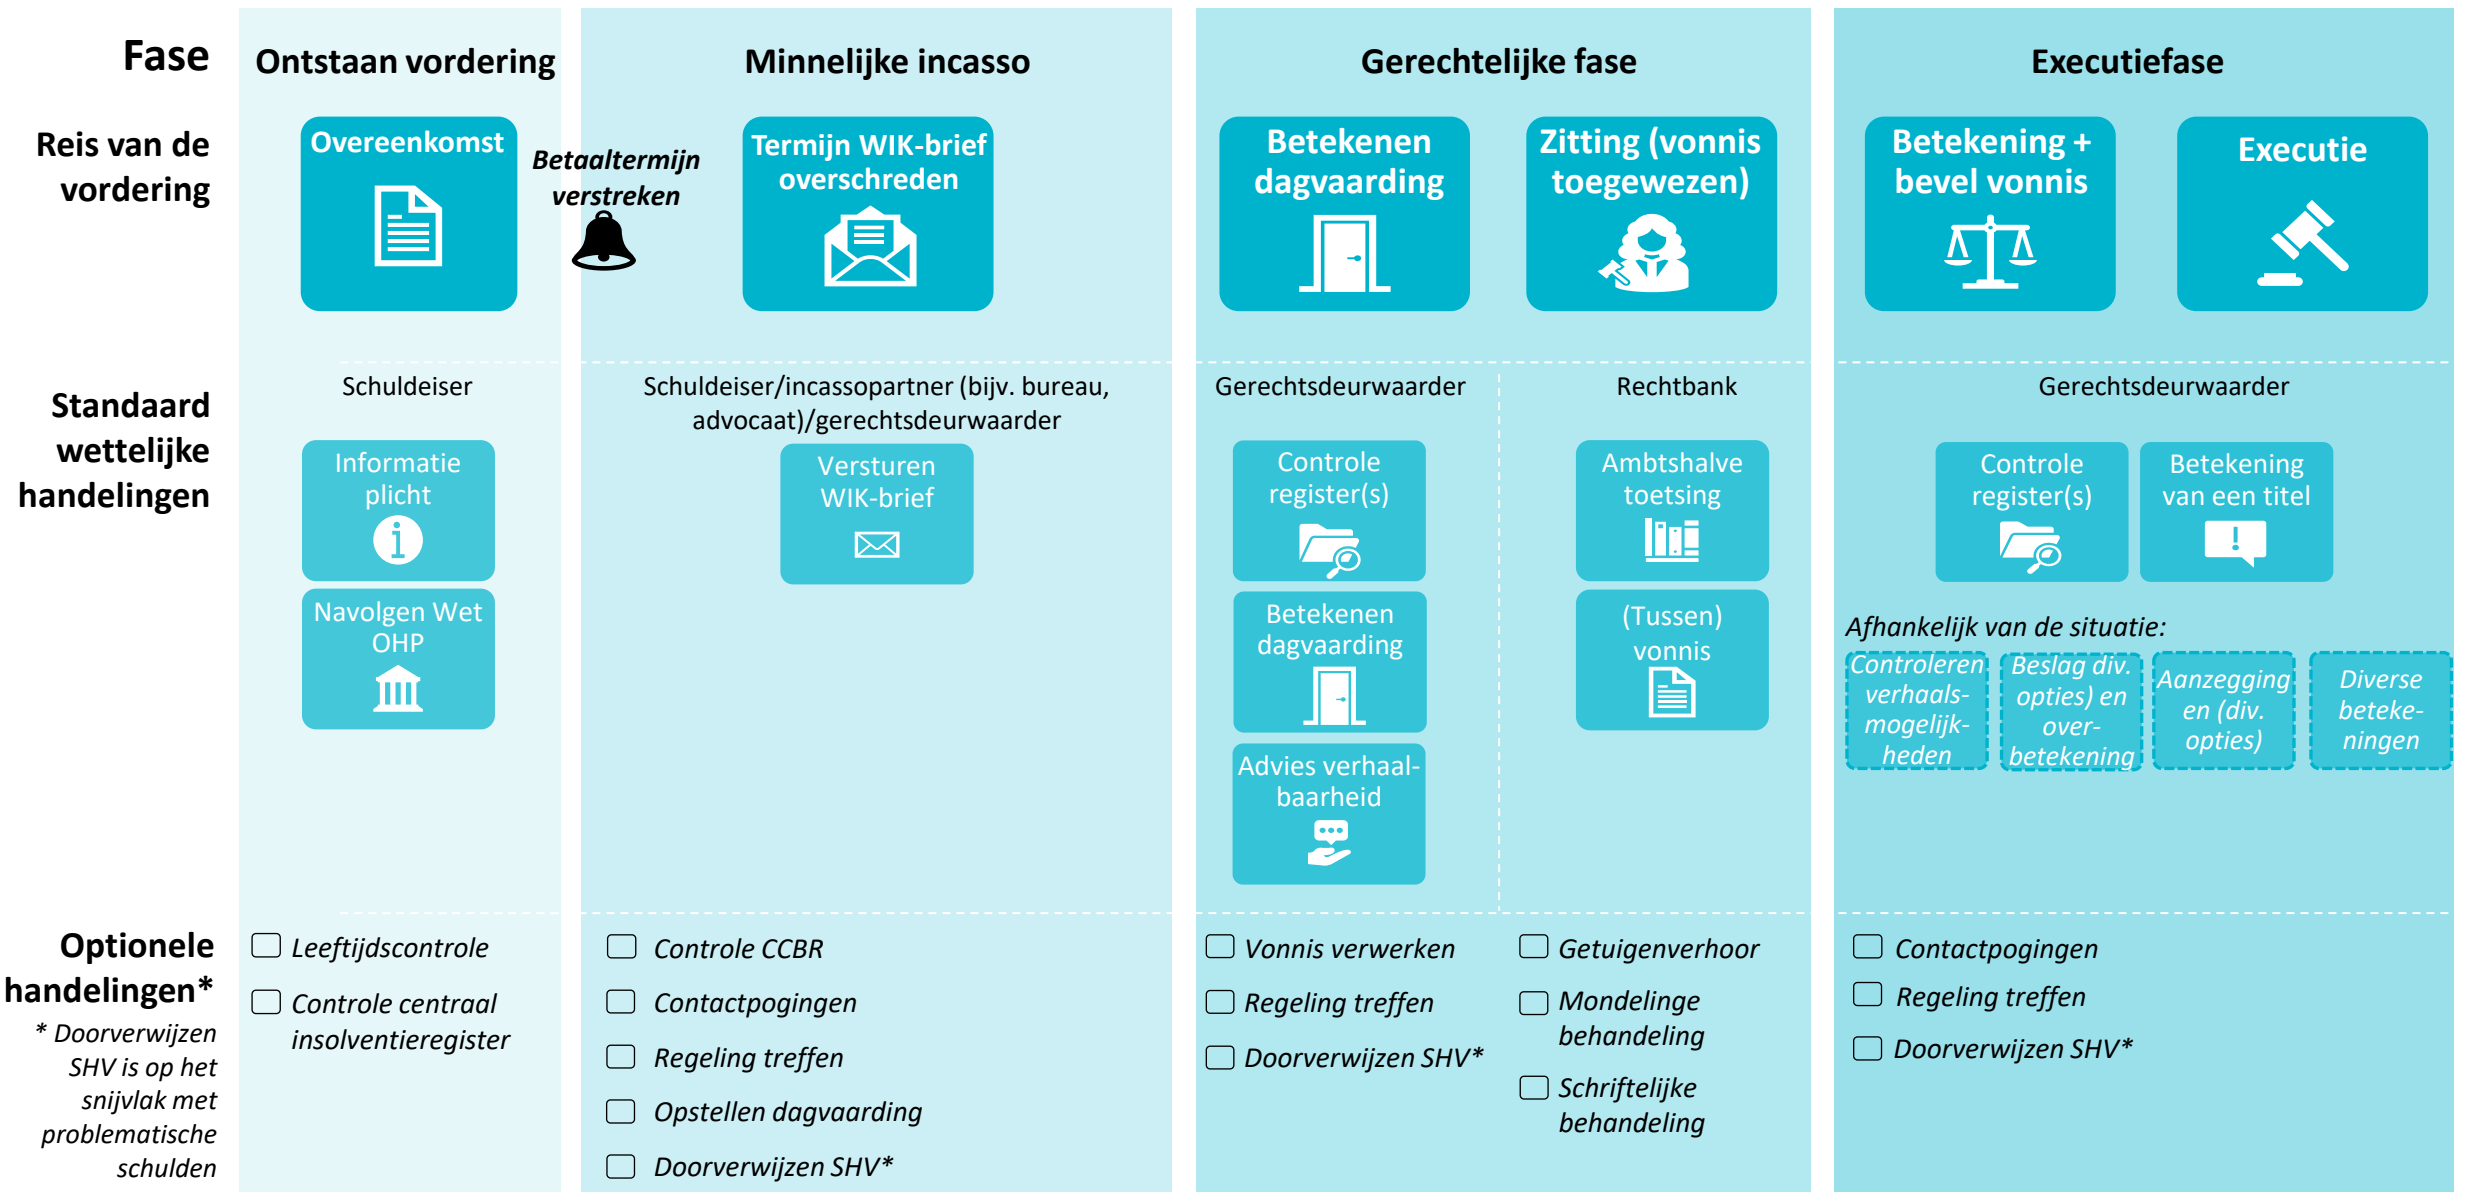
Fase

Reis van de vordering

Standaard wettelijke handelingen

Optionele handelingen*

* Doorverwijzen SHV is op het snijvlak met problematische schulden

Ontstaan vordering

Overeenkomst

Betaaltermijn verstreken

Schuldeiser

Informatie plicht

Navolgen Wet OHP

☐ Leeftijdscontrole

☐ Controle centraal insolventieregister

Minnelijke incasso

Termijn WIK-brief overschreden

Schuldeiser/incassopartner (bijv. bureau, advocaat)/gerechtsdeurwaarder

Versturen WIK-brief

☐ Controle CCBR

☐ Contactpogingen

☐ Regeling treffen

☐ Opstellen dagvaarding

☐ Doorverwijzen SHV*

Gerechtelijke fase

Betekenen dagvaarding

Zitting (vonnis toegewezen)

Gerechtsdeurwaarder

Controle register(s)

Betekenen dagvaarding

Advies verhaalbaarheid

Rechtbank

Ambtshalve toetsing

(Tussen) vonnis

☐ Vonnis verwerken

☐ Regeling treffen

☐ Doorverwijzen SHV*

☐ Getuigenverhoor

☐ Mondelinge behandeling

☐ Schriftelijke behandeling

Executiefase

Betekening + bevel vonnis

Executie

Gerechtsdeurwaarder

Controle register(s)

Betekening van een titel

Afhankelijk van de situatie:

Controleren verhaalsmogelijkheden

Beslag div. opties) en overbetekening

Aanzegging en (div. opties)

Diverse betekeningen

☐ Contactpogingen

☐ Regeling treffen

☐ Doorverwijzen SHV*